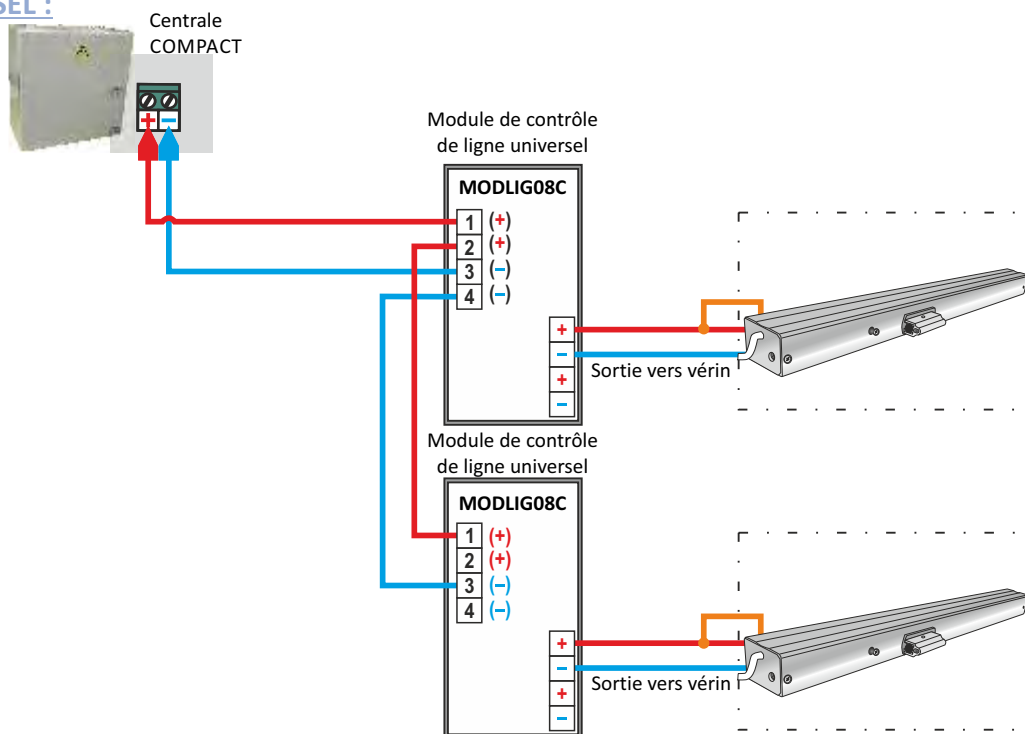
SEL :

Centrale COMPACT

+ –

Module de contrôle de ligne universel

MODLIG08C

1 (+)
2 (+)
3 (–)
4 (–)

+
–
+
–

Sortie vers vérin

Module de contrôle de ligne universel

MODLIG08C

1 (+)
2 (+)
3 (–)
4 (–)

+
–
+
–

Sortie vers vérin